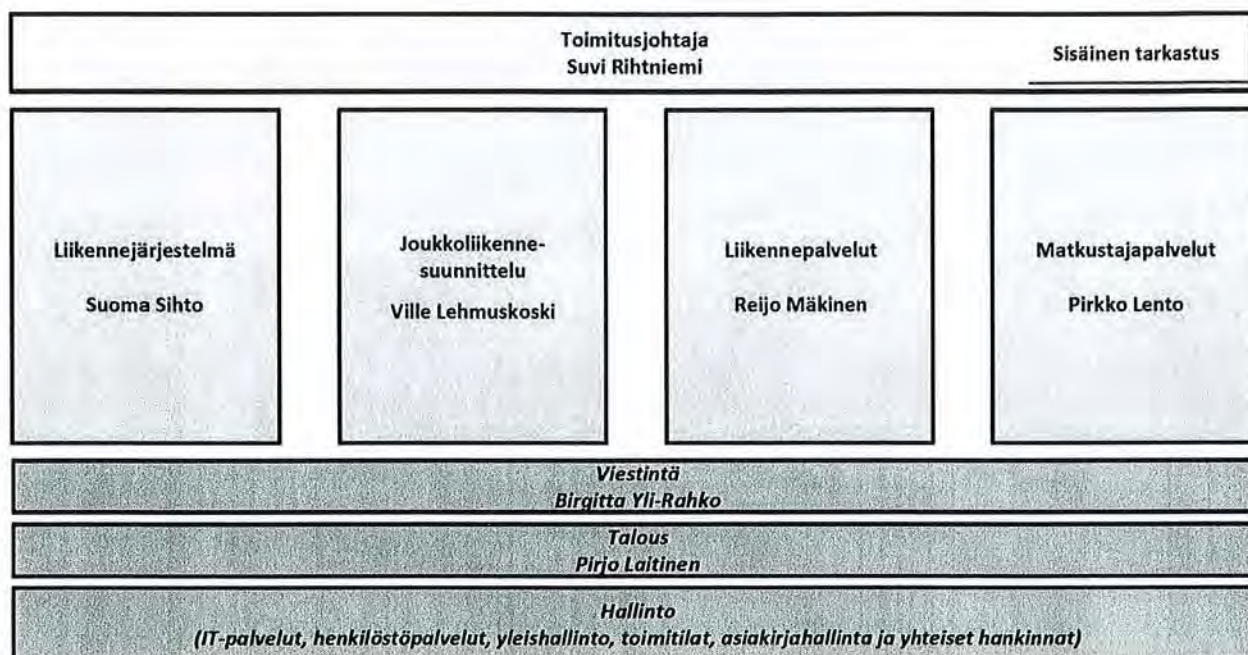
Toimitusjohtaja
Suvi Rihtniemi

Sisäinen tarkastus

Liikennejärjestelmä

Suoma Sihto

Joukkoliikennesuunnittelu

Ville Lehmuskoski

Liikennepalvelut

Reijo Mäkinen

Matkustajapalvelut

Pirkko Lento

Viestintä
Birgitta Yli-Rahko

Talous
Pirjo Laitinen

Hallinto
(IT-palvelut, henkilöstöpalvelut, yleishallinto, toimitilat, asiakirjahallinta ja yhteiset hankinnat)